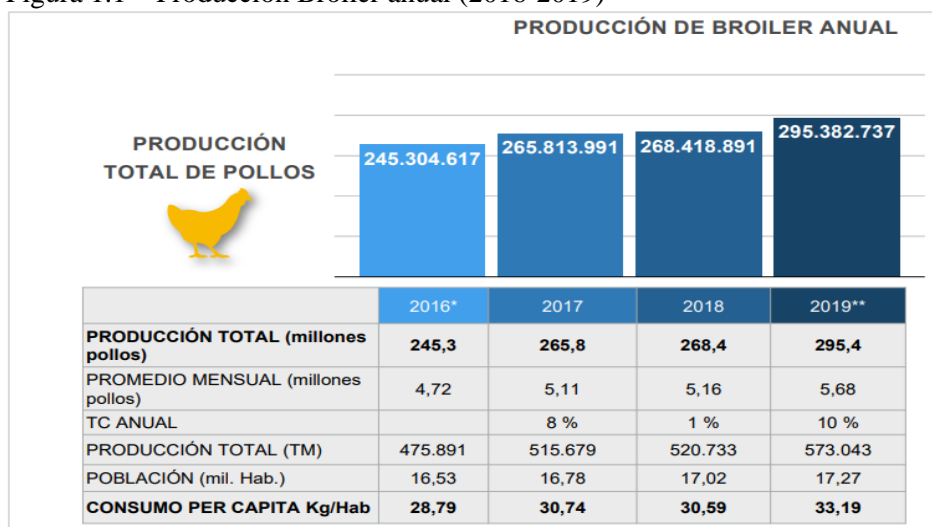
Figura 1.1 – Producción Broiler anual (2016-2019)

PRODUCCIÓN DE BROILER ANUAL

PRODUCCIÓN TOTAL DE POLLOS

245.304.617
265.813.991
268.418.891
295.382.737

| | 2016* | 2017 | 2018 | 2019** |
|---|---|---|---|---|
| PRODUCCIÓN TOTAL (millones pollos) | 245,3 | 265,8 | 268,4 | 295,4 |
| PROMEDIO MENSUAL (millones pollos) | 4,72 | 5,11 | 5,16 | 5,68 |
| TC ANUAL | | 8 % | 1 % | 10 % |
| PRODUCCIÓN TOTAL (TM) | 475.891 | 515.679 | 520.733 | 573.043 |
| POBLACIÓN (mil. Hab.) | 16,53 | 16,78 | 17,02 | 17,27 |
| CONSUMO PER CAPITA Kg/Hab | 28,79 | 30,74 | 30,59 | 33,19 |